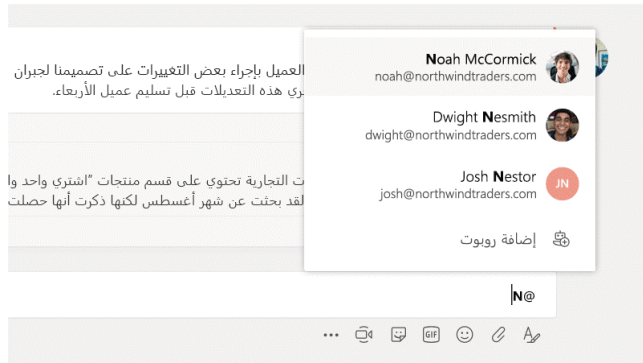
العميل بإجراء بعض التغييرات على تصميمنا لجبران
جري هذه التعديلات قبل تسليم عميل الأربعاء.

ت التجارية تحتوي على قسم منتجات "اشتري واحد وا
لقد بحثت عن شهر أغسطس لكنها ذكرت أنها حصلت

Noah McCormick
noah@northwindtraders.com

Dwight Nesmith
dwight@northwindtraders.com

JN
Josh Nestor
josh@northwindtraders.com

إضافة روبوت

N@

GIF